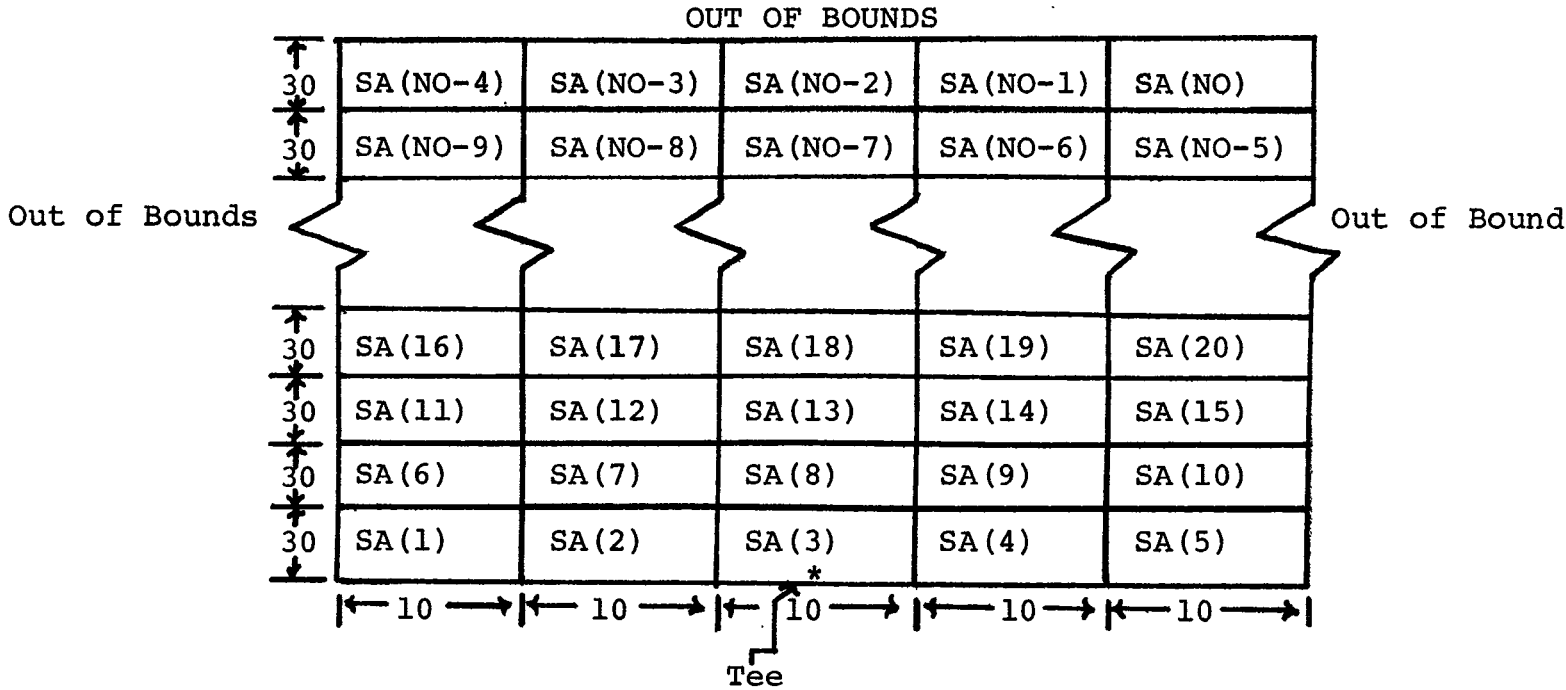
OUT OF BOUNDS

| | | | | | |
|---|---|---|---|---|---|
| 30 | SA(NO-4) | SA(NO-3) | SA(NO-2) | SA(NO-1) | SA(NO) |
| 30 | SA(NO-9) | SA(NO-8) | SA(NO-7) | SA(NO-6) | SA(NO-5) |
| 30 | SA(16) | SA(17) | SA(18) | SA(19) | SA(20) |
| 30 | SA(11) | SA(12) | SA(13) | SA(14) | SA(15) |
| 30 | SA(6) | SA(7) | SA(8) | SA(9) | SA(10) |
| 30 | SA(1) | SA(2) | SA(3) | SA(4) | SA(5) |
| | 10 | 10 | 10 | 10 | 10 |

Out of Bounds

Out of Bound

*

Tee